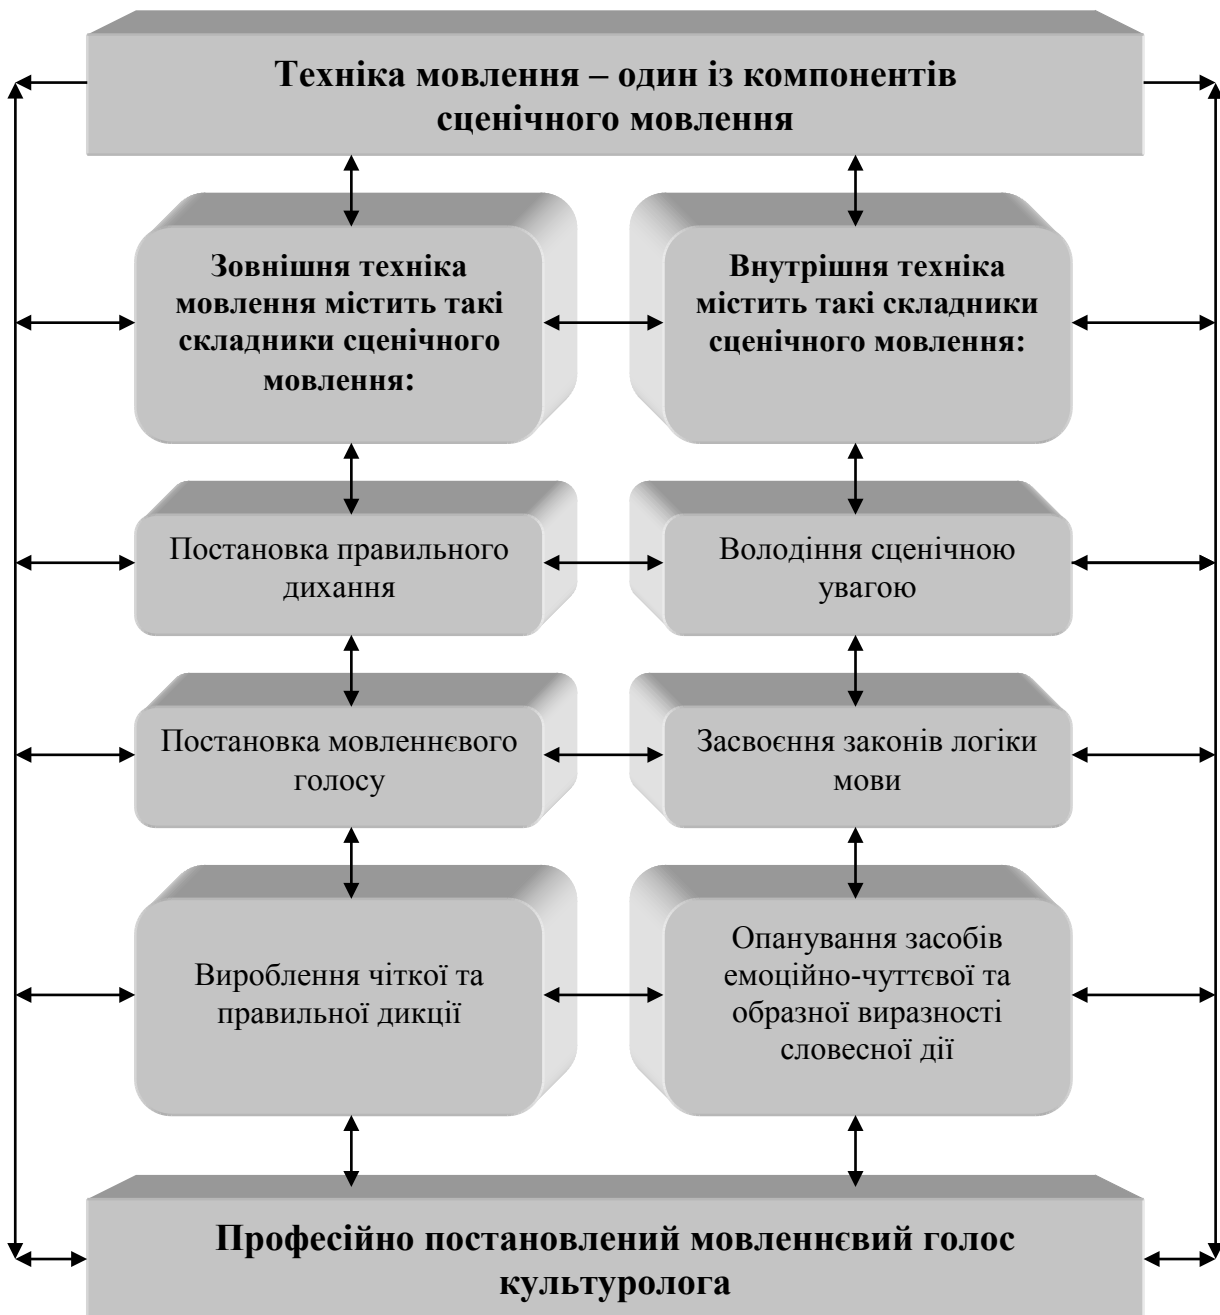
Техніка мовлення – один із компонентів сценічного мовлення

Зовнішня техніка мовлення містить такі складники сценічного мовлення:

Внутрішня техніка містить такі складники сценічного мовлення:

Постановка правильного дихання

Володіння сценічною увагою

Постановка мовленнєвого голосу

Засвоєння законів логіки мови

Вироблення чіткої та правильної дикції

Опанування засобів емоційно-чуттєвої та образної виразності словесної дії

Професійно постановлений мовленнєвий голос культуролога